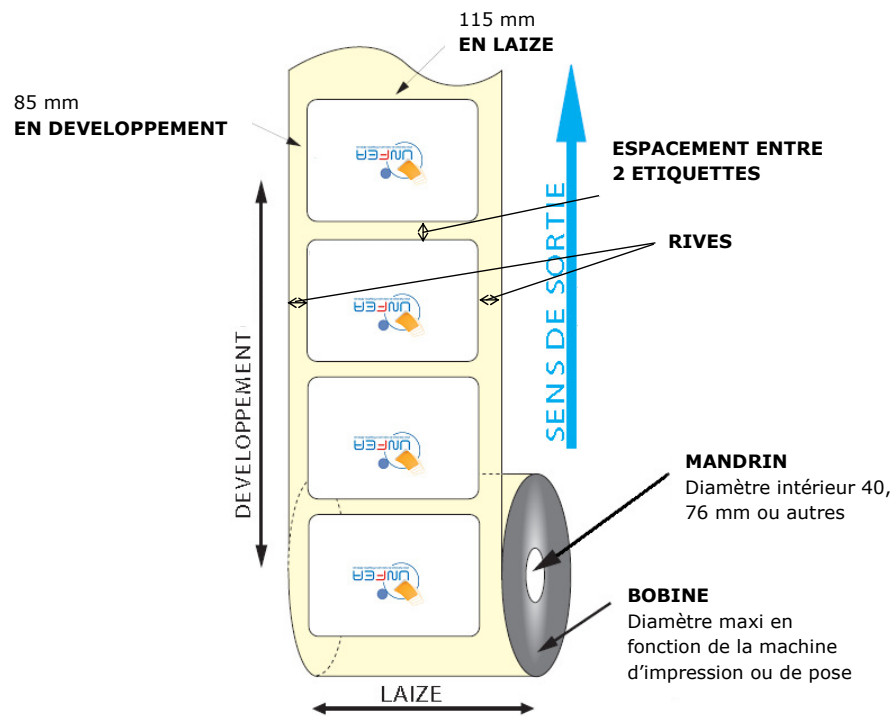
115 mm
**EN LAIZE**

85 mm
**EN DEVELOPPEMENT**

**ESPACEMENT ENTRE 2 ETIQUETTES**

**RIVES**

SENS DE SORTIE

DEVELOPPEMENT

**MANDRIN**
Diamètre intérieur 40, 76 mm ou autres

**BOBINE**
Diamètre maxi en fonction de la machine d'impression ou de pose

LAIZE